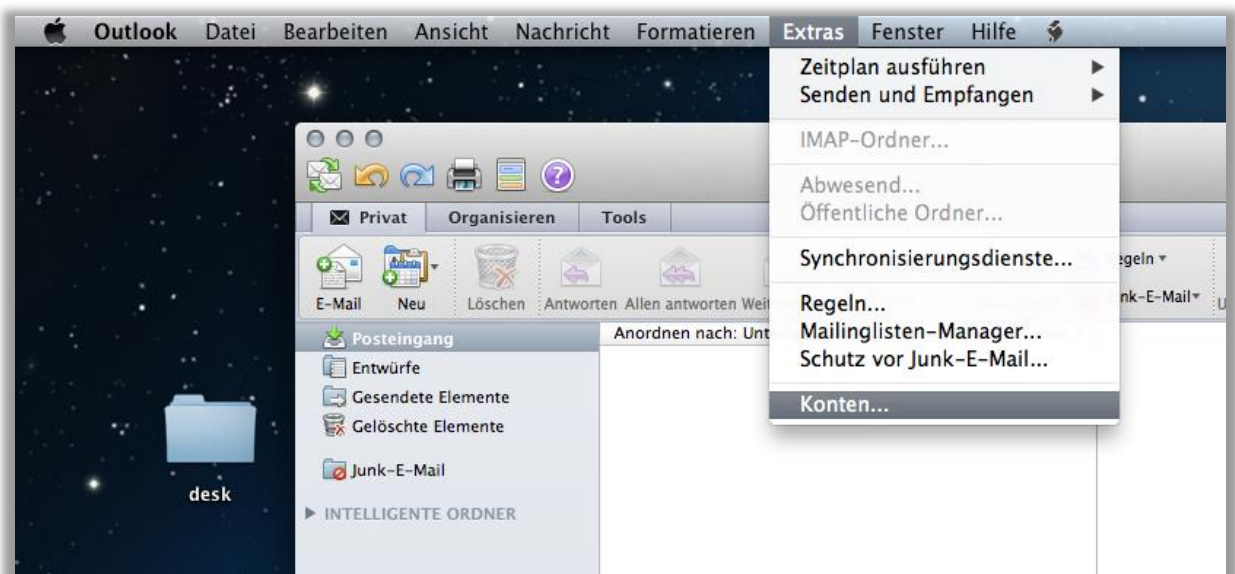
Outlook Datei Bearbeiten Ansicht Nachricht Formatieren Extras Fenster Hilfe

Zeitplan ausführen
Senden und Empfangen
IMAP-Ordner...
Abwesend...
Öffentliche Ordner...
Synchronisierungsdienste...
Regeln...
Mailinglisten-Manager...
Schutz vor Junk-E-Mail...
Konten...

Privat Organisieren Tools

E-Mail Neu Löschen Antworten Allen antworten Wei

egeln
nk-E-Mail

Posteingang
Entwürfe
Gesendete Elemente
Gelöschte Elemente
Junk-E-Mail
INTELLIGENTE ORDNER

Anordnen nach: Unt

desk